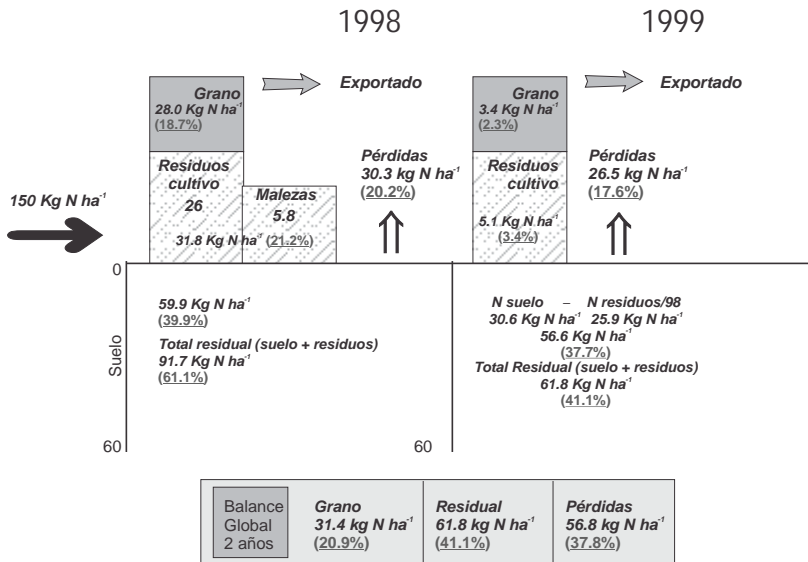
1998

1999

Grano
28.0 Kg N ha$^{-1}$
(18.7%)

Exportado

Residuos cultivo
26

Malezas
5.8

31.8 Kg N ha$^{-1}$ (21.2%)

Pérdidas
30.3 kg N ha$^{-1}$
(20.2%)

150 Kg N ha$^{-1}$

Grano
3.4 Kg N ha$^{-1}$
(2.3%)

Exportado

Residuos cultivo

5.1 Kg N ha$^{-1}$
(3.4%)

Pérdidas
26.5 kg N ha$^{-1}$
(17.6%)

0

Suelo

59.9 Kg N ha$^{-1}$
(39.9%)
Total residual (suelo + residuos)
91.7 Kg N ha$^{-1}$
(61.1%)

60

60

N suelo – N residuos/98
30.6 Kg N ha$^{-1}$ 25.9 Kg N ha$^{-1}$
56.6 Kg N ha$^{-1}$
(37.7%)
Total Residual (suelo + residuos)
61.8 Kg N ha$^{-1}$
(41.1%)

| Balance Global 2 años | Grano 31.4 kg N ha$^{-1}$ (20.9%) | Residual 61.8 kg N ha$^{-1}$ (41.1%) | Pérdidas 56.8 kg N ha$^{-1}$ (37.8%) |
|---|---|---|---|